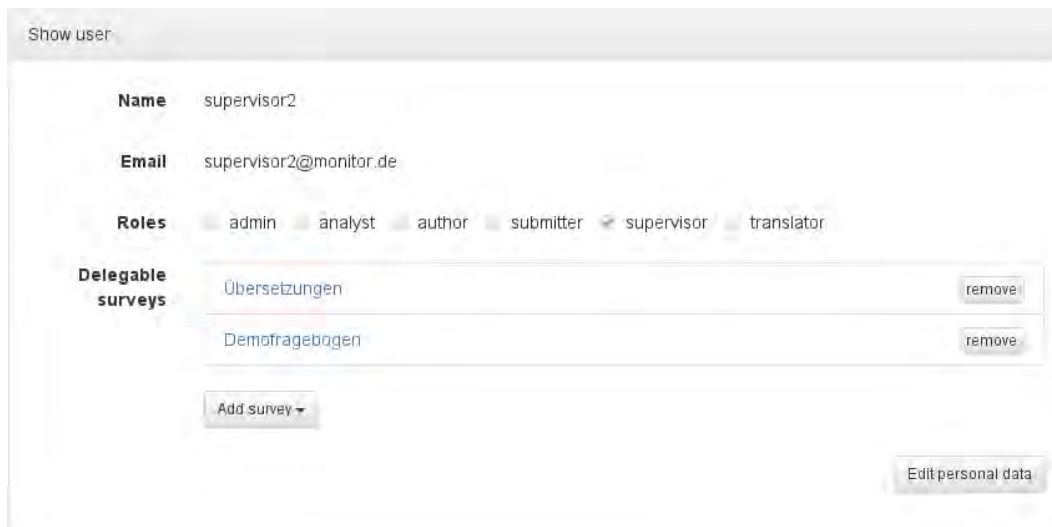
Show user

Name supervisor2

Email supervisor2@monitor.de

Roles admin analyst author submitter supervisor translator

Delegable surveys

Übersetzungen remove

Demofragebogen remove

Add survey

Edit personal data